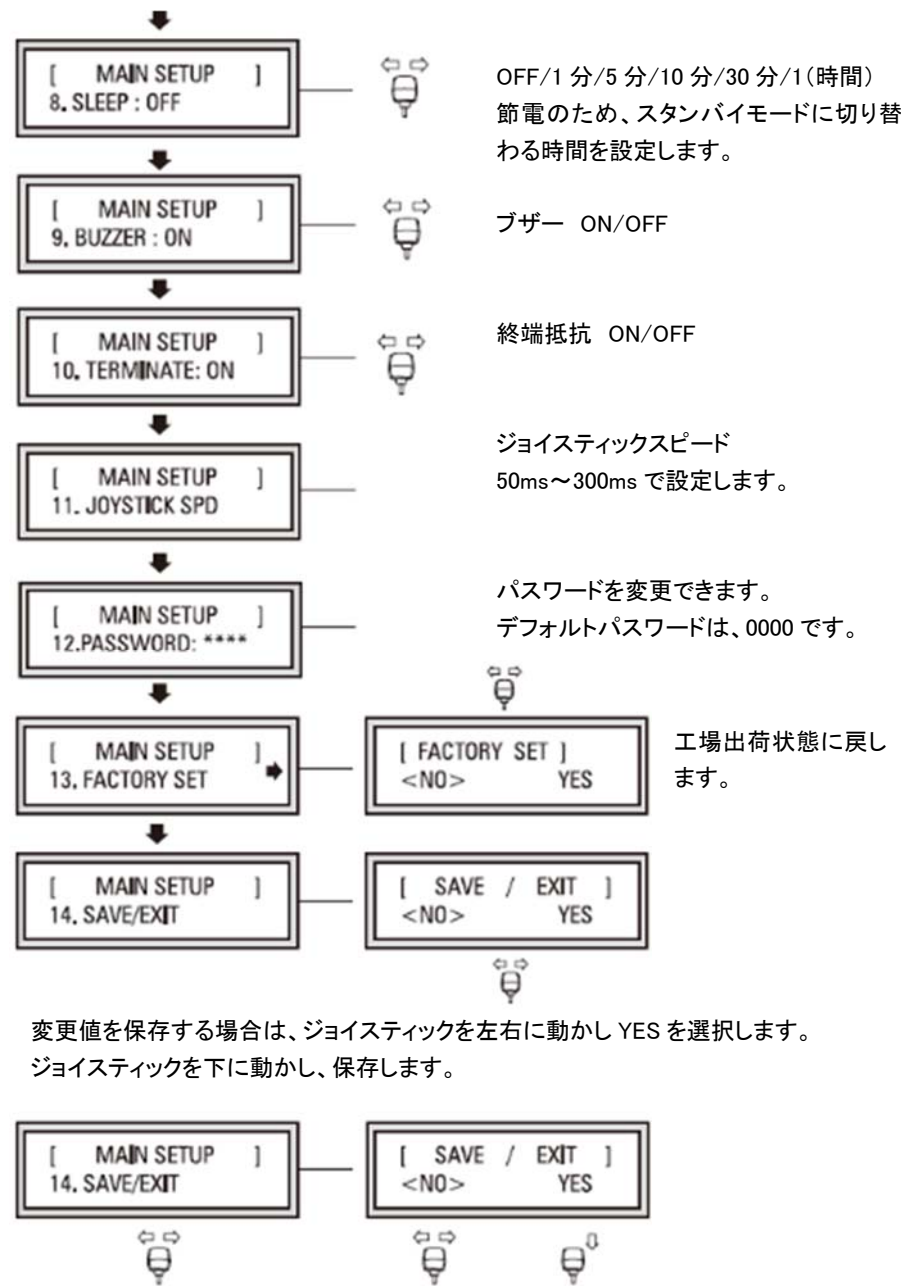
[ MAIN SETUP ]
8. SLEEP : OFF

OFF/1 分/5 分/10 分/30 分/1(時間)
節電のため、スタンバイモードに切り替わる時間を設定します。

[ MAIN SETUP ]
9. BUZZER : ON

ブザー ON/OFF

[ MAIN SETUP ]
10. TERMINATE: ON

終端抵抗 ON/OFF

[ MAIN SETUP ]
11. JOYSTICK SPD

ジョイスティックスピード
50ms〜300ms で設定します。

[ MAIN SETUP ]
12.PASSWORD: ****

パスワードを変更できます。
デフォルトパスワードは、0000 です。

[ MAIN SETUP ]
13. FACTORY SET

[ FACTORY SET ]
<NO> YES

工場出荷状態に戻します。

[ MAIN SETUP ]
14. SAVE/EXIT

[ SAVE / EXIT ]
<NO> YES

変更値を保存する場合は、ジョイスティックを左右に動かし YES を選択します。
ジョイスティックを下に動かし、保存します。

[ MAIN SETUP ]
14. SAVE/EXIT

[ SAVE / EXIT ]
<NO> YES